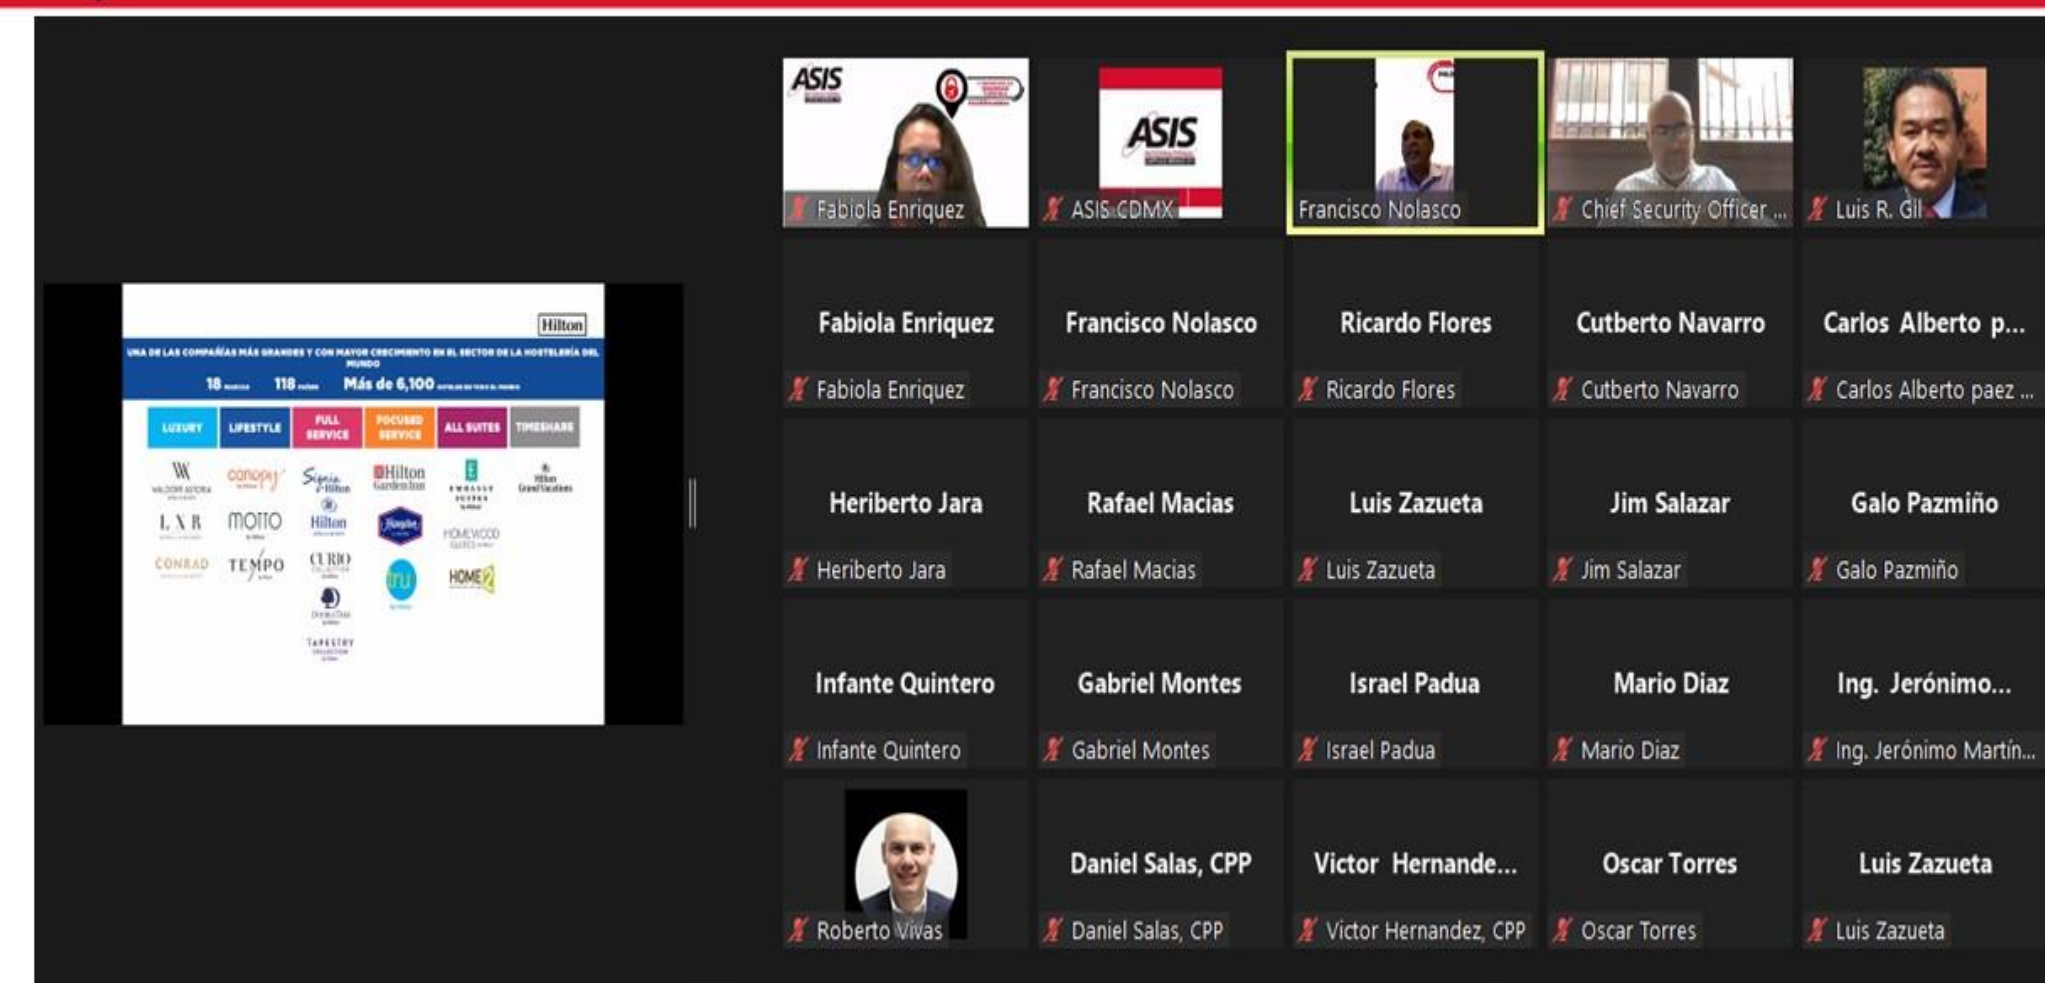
Hilton

UNA DE LAS COMPAÑÍAS MÁS GRANDES Y CON MAYOR CRECIMIENTO EN EL SECTOR DE LA HOSTELERÍA DEL MUNDO

18 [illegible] 118 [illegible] Más de 6,100 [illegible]

| LUXURY | LIFESTYLE | FULL SERVICE | FOCUSED SERVICE | ALL SUITES | TIMESHARE |
|---|---|---|---|---|---|
| WALDORF ASTORIA | canopy | Signia Hilton | Hilton Garden Inn | EMBASSY SUITES | Hilton Grand Vacations |
| LXR | motto | Hilton | Hampton | HOMEWOOD SUITES | |
| CONRAD | TEMPO | CURIO | tru | HOME2 | |
| | | DoubleTree | | | |
| | | TAPESTRY | | | |

ASIS
Fabiola Enriquez
ASIS
ASIS CDMX
Francisco Nolasco
Chief Security Officer ...
Luis R. Gil

Fabiola Enriquez
Fabiola Enriquez
Francisco Nolasco
Francisco Nolasco
Ricardo Flores
Ricardo Flores
Cutberto Navarro
Cutberto Navarro
Carlos Alberto p...
Carlos Alberto paez ...

Heriberto Jara
Heriberto Jara
Rafael Macias
Rafael Macias
Luis Zazueta
Luis Zazueta
Jim Salazar
Jim Salazar
Galo Pazmiño
Galo Pazmiño

Infante Quintero
Infante Quintero
Gabriel Montes
Gabriel Montes
Israel Padua
Israel Padua
Mario Diaz
Mario Diaz
Ing. Jerónimo...
Ing. Jerónimo Martín...

Roberto Vivas
Daniel Salas, CPP
Daniel Salas, CPP
Victor Hernande...
Victor Hernandez, CPP
Oscar Torres
Oscar Torres
Luis Zazueta
Luis Zazueta